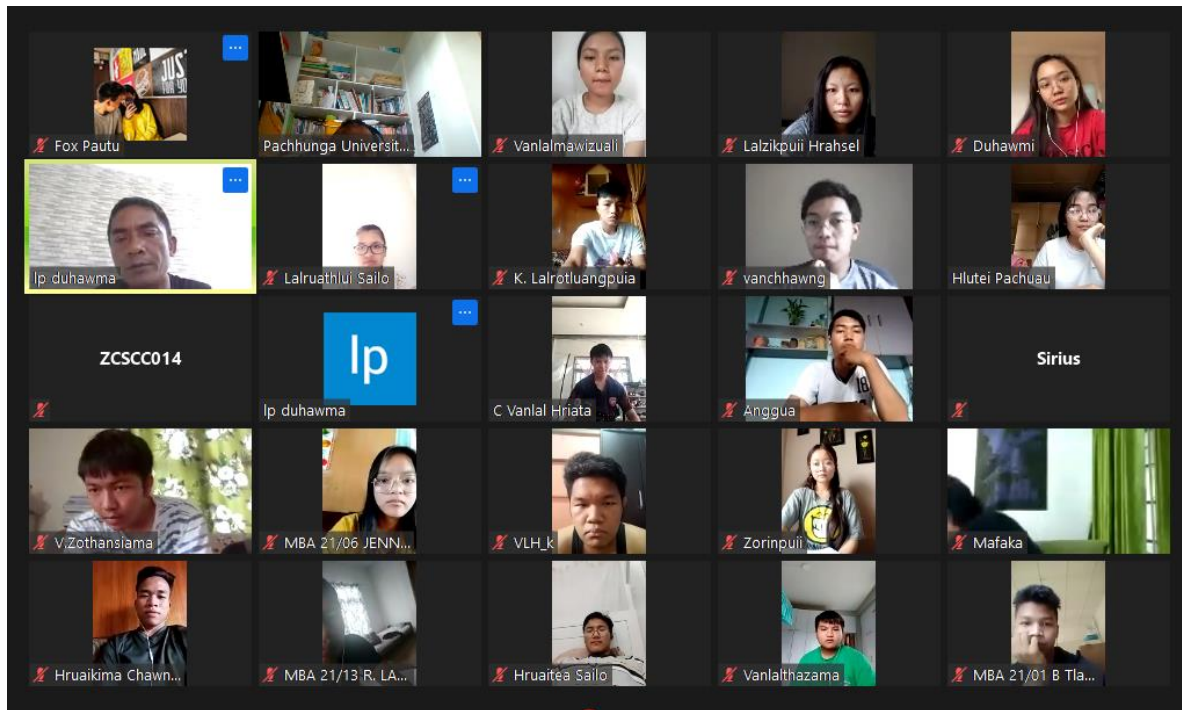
Fox Pautu
Pachhunga Universit...
Vanlalmawizuali
Lalzikpuii Hrahsel
Duhawmi
lp duhawma
Lalruathlui Sailo
K. Lalrotluangpuia
vanchhawng
Hlutei Pachuau
ZCSCC014
lp
lp duhawma
C Vanlal Hriata
Anggua
Sirius
V.Zothansiama
MBA 21/06 JENN...
VLH_k
Zorinpuii
Mafaka
Hruaikima Chawn...
MBA 21/13 R. LA...
Hruaitea Sailo
Vanlalthazama
MBA 21/01 B Tla...